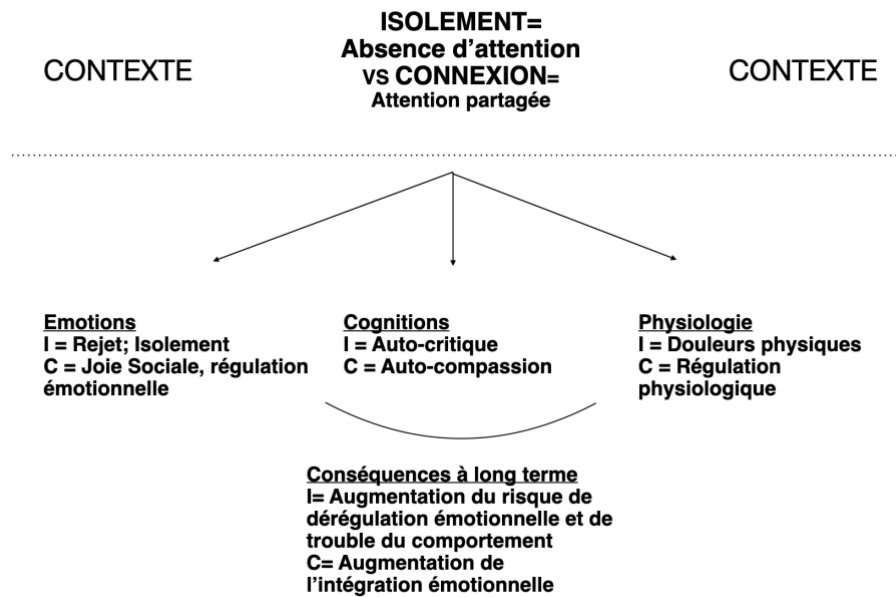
CONTEXTE

ISOLEMENT=
Absence d'attention
VS CONNEXION=
Attention partagée

CONTEXTE

Emotions
I = Rejet; Isolement
C = Joie Sociale, régulation émotionnelle

Cognitions
I = Auto-critique
C = Auto-compassion

Physiologie
I = Douleurs physiques
C = Régulation physiologique

Conséquences à long terme
I= Augmentation du risque de dérégulation émotionnelle et de trouble du comportement
C= Augmentation de l'intégration émotionnelle